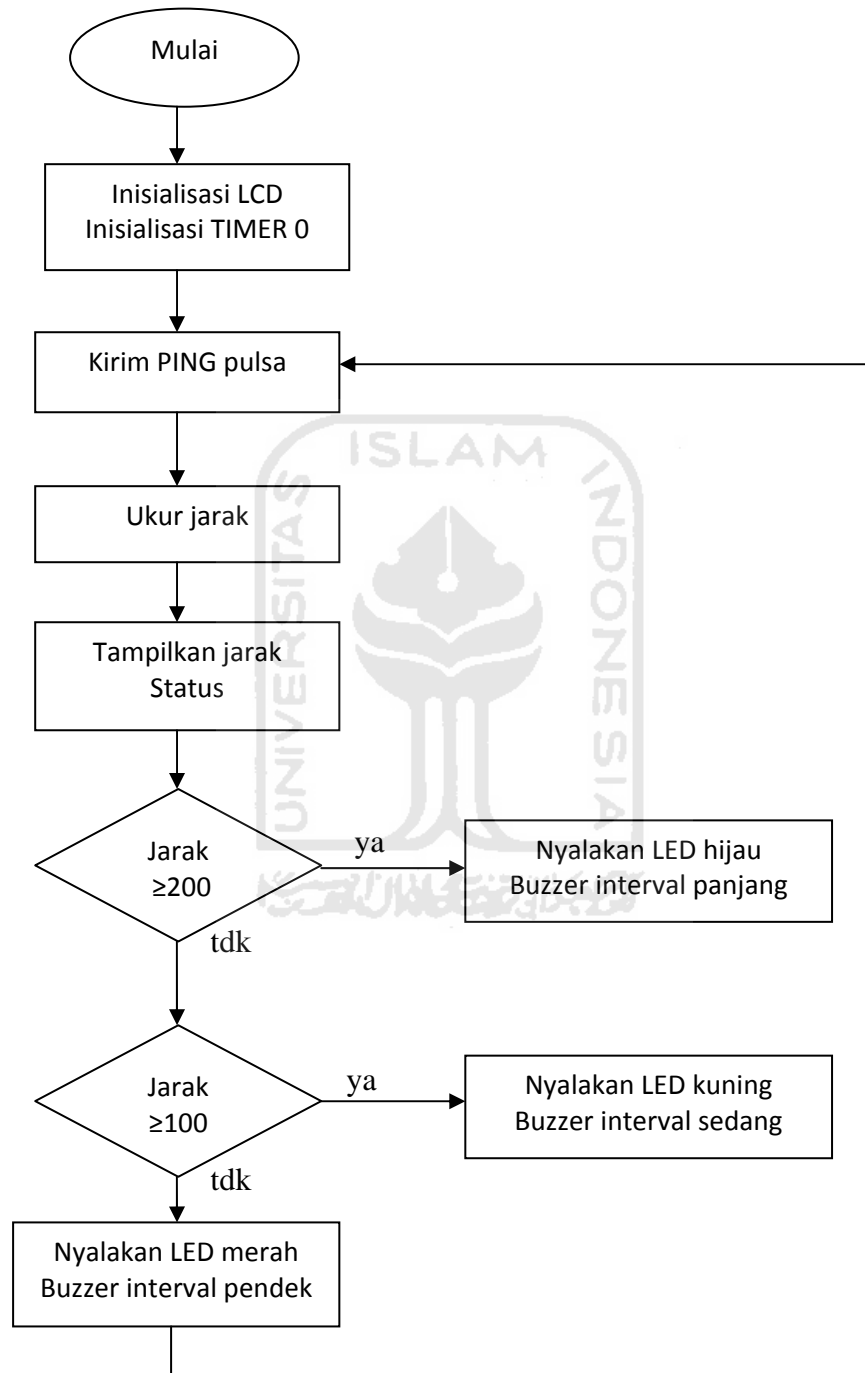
Mulai

Inisialisasi LCD
Inisialisasi TIMER 0

Kirim PING pulsa

Ukur jarak

Tampilkan jarak
Status

Jarak
≥200

ya

Nyalakan LED hijau
Buzzer interval panjang

tdk

Jarak
≥100

ya

Nyalakan LED kuning
Buzzer interval sedang

tdk

Nyalakan LED merah
Buzzer interval pendek

ISLAM
UNIVERSITAS
INDONESIA